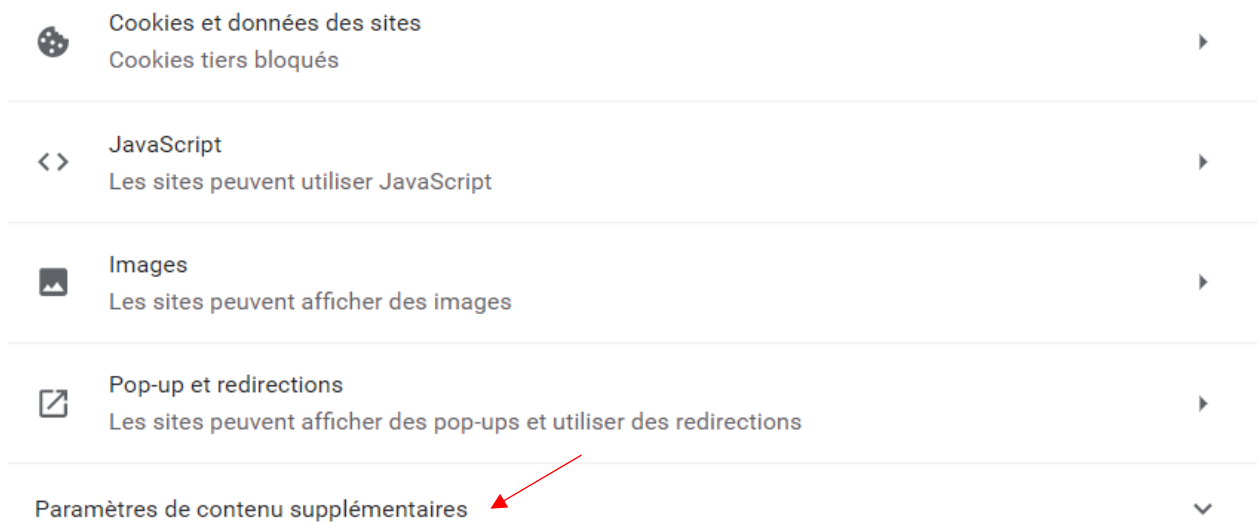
Cookies et données des sites
Cookies tiers bloqués

<>

JavaScript
Les sites peuvent utiliser JavaScript

Images
Les sites peuvent afficher des images

Pop-up et redirections
Les sites peuvent afficher des pop-ups et utiliser des redirections

Paramètres de contenu supplémentaires